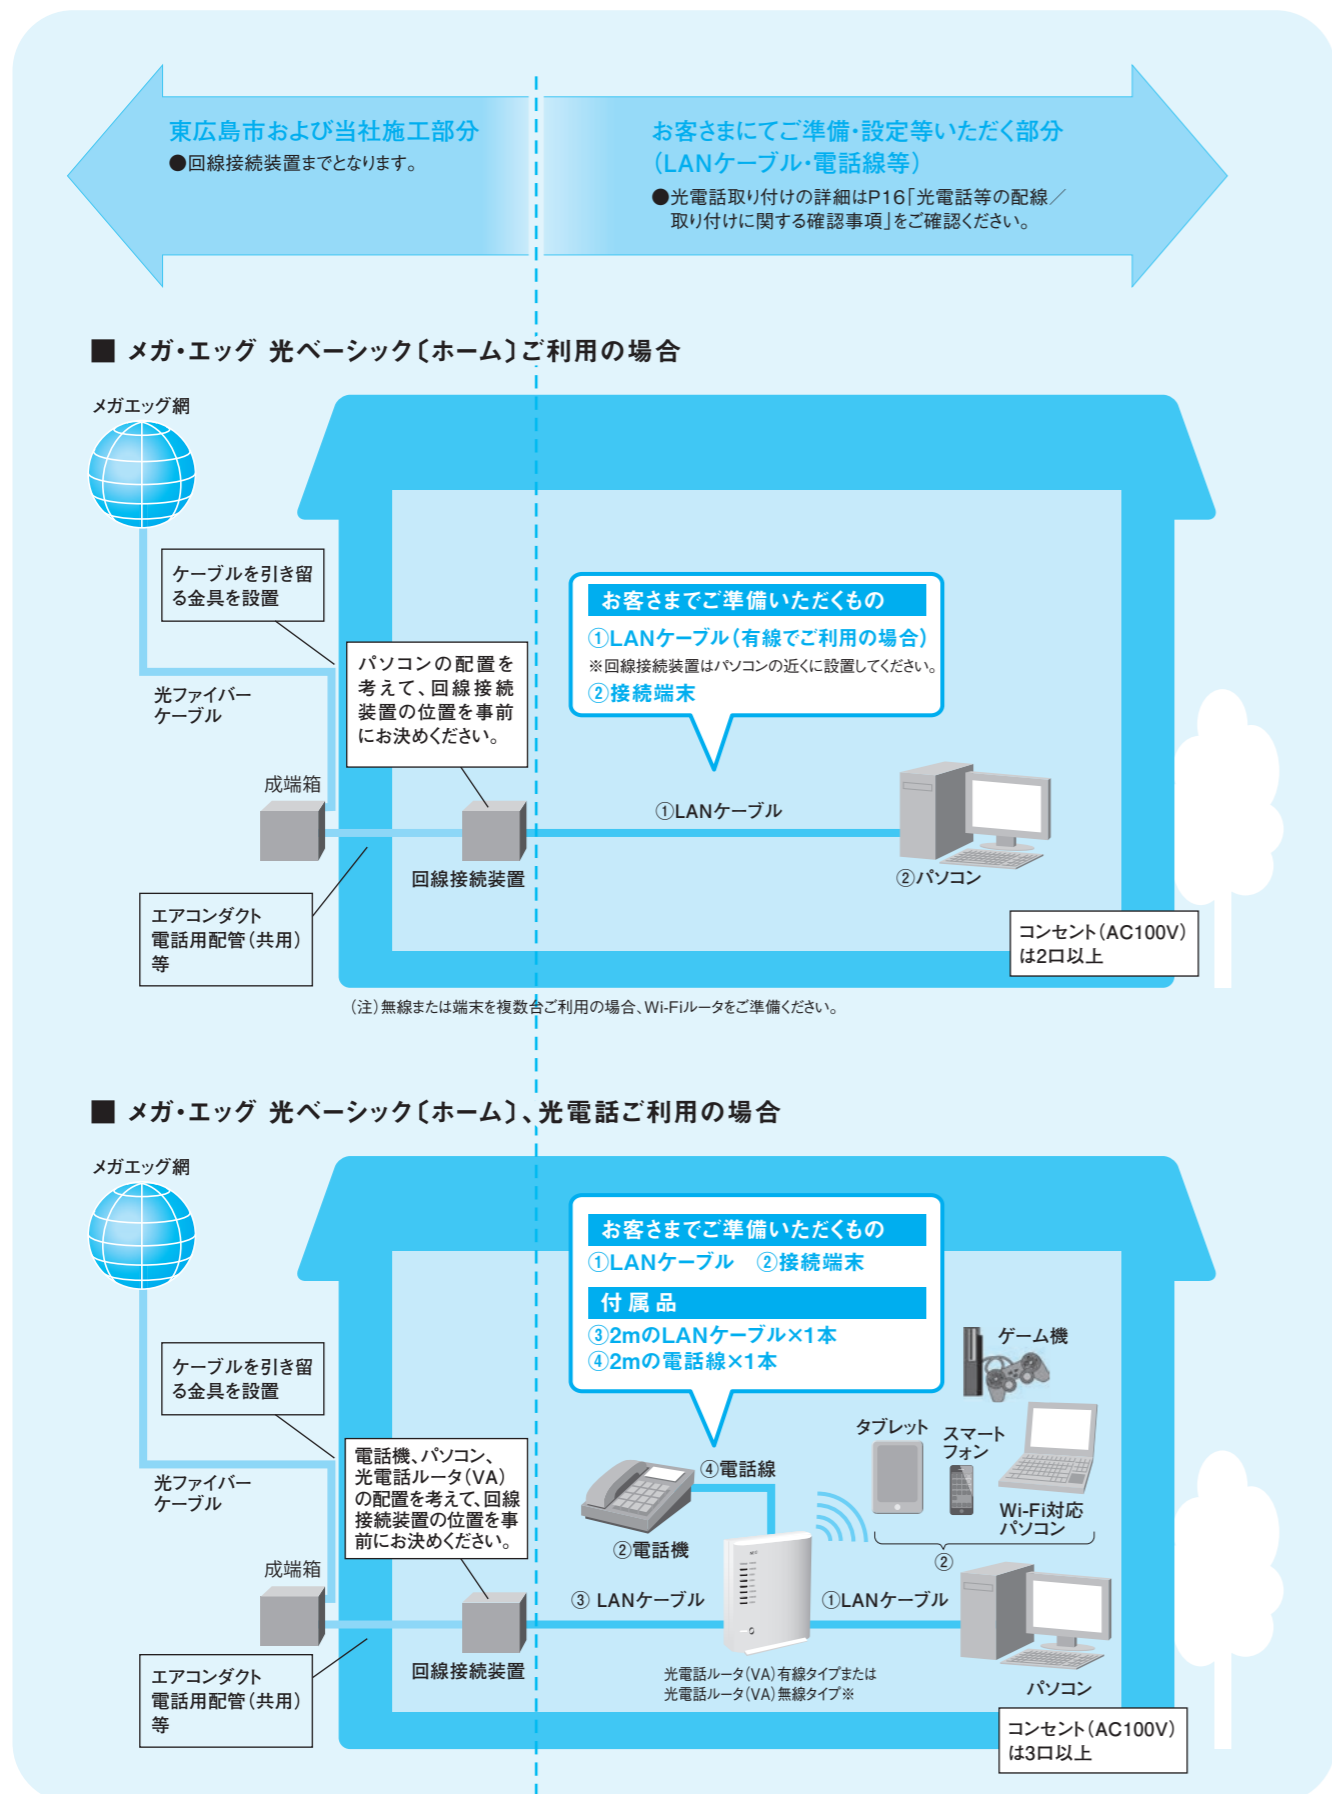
東広島市および当社施工部分
●回線接続装置までとなります。

お客さまにてご準備・設定等いただく部分
（LANケーブル・電話線等）
●光電話取り付けの詳細はP16「光電話等の配線／取り付けに関する確認事項」をご確認ください。

■ メガ・エッグ 光ベーシック〔ホーム〕ご利用の場合

メガエッグ網

ケーブルを引き留る金具を設置

光ファイバーケーブル

パソコンの配置を考えて、回線接続装置の位置を事前にお決めください。

お客さまでご準備いただくもの
①LANケーブル（有線でご利用の場合）
※回線接続装置はパソコンの近くに設置してください。
②接続端末

成端箱

①LANケーブル

回線接続装置

②パソコン

エアコンダクト電話用配管（共用）等

コンセント（AC100V）は2口以上

（注）無線または端末を複数台ご利用の場合、Wi-Fiルータをご準備ください。

■ メガ・エッグ 光ベーシック〔ホーム〕、光電話ご利用の場合

メガエッグ網

お客さまでご準備いただくもの
①LANケーブル　②接続端末
付属品
③2mのLANケーブル×1本
④2mの電話線×1本

ゲーム機

ケーブルを引き留る金具を設置

タブレット

スマートフォン

光ファイバーケーブル

電話機、パソコン、光電話ルータ（VA）の配置を考えて、回線接続装置の位置を事前にお決めください。

④電話線

Wi-Fi対応パソコン

②電話機

②

成端箱

③ LANケーブル

①LANケーブル

回線接続装置

光電話ルータ（VA）有線タイプまたは
光電話ルータ（VA）無線タイプ※

パソコン

エアコンダクト電話用配管（共用）等

コンセント（AC100V）は3口以上